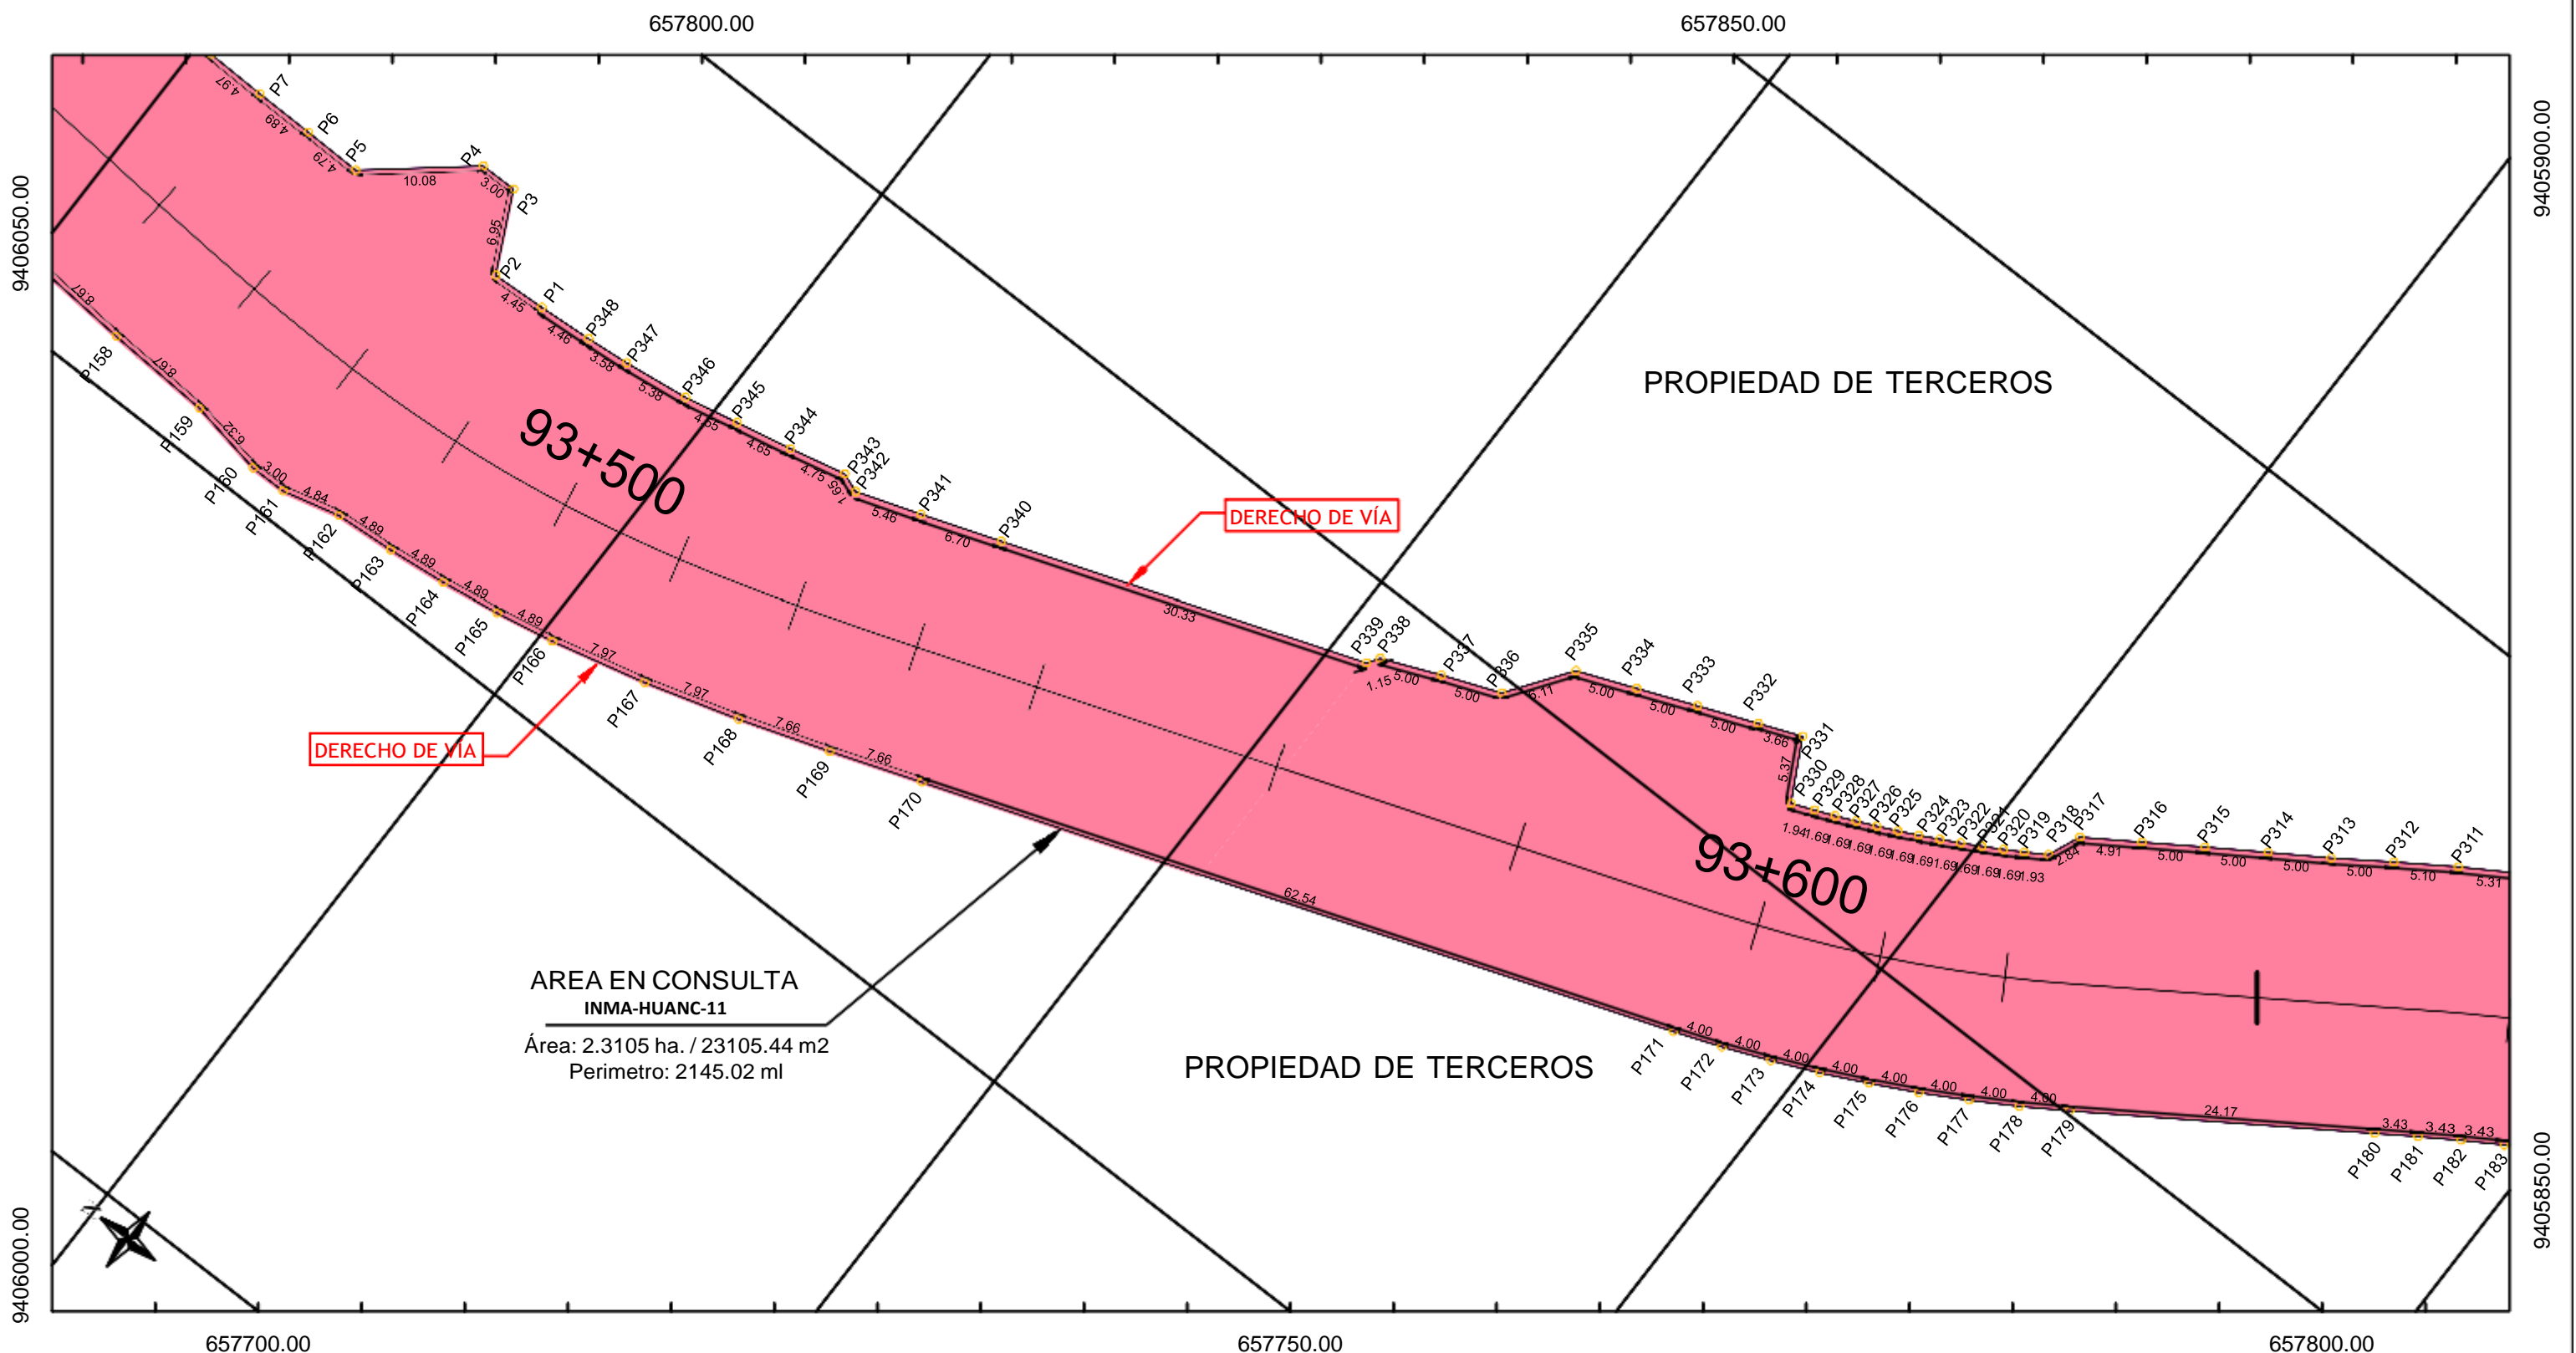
657800.00

657850.00

9406050.00

9405900.00

9406000.00

9405850.00

657700.00

657750.00

657800.00

P7 4.97
P6 4.89
P5 4.79
10.08
P4 3.00
P3
6.95
P2
4.45
P1
4.46
P348
3.58
P347
5.38
P346
4.55
P345
4.65
P344
4.75
P343
P342
1.65
5.46
P341
6.70
P340
30.33
P339
P338
1.15
5.00
P337
5.00
P336
5.11
P335
5.00
P334
5.00
P333
5.00
P332
3.66
P331
5.37
P330
P329
P328
P327
P326
P325
P324
P323
P322
P321
P320
P319
P318
P317
1.94 1.69 1.69 1.69 1.69 1.69 1.69 1.69 1.69 1.93
2.84
4.91
P316
5.00
P315
5.00
P314
5.00
P313
5.00
P312
5.10
P311
5.31

8.67
P158
8.67
P159
6.32
P160
3.00
P161
4.84
P162
4.89
P163
4.89
P164
4.89
P165
4.89
P166
7.97
P167
7.97
P168
7.66
P169
7.66
P170
62.54
P171
4.00
P172
4.00
P173
4.00
P174
4.00
P175
4.00
P176
4.00
P177
4.00
P178
4.00
P179
24.17
P180
3.43
P181
3.43
P182
3.43
P183

93+500

93+600

DERECHO DE VÍA

DERECHO DE VÍA

PROPIEDAD DE TERCEROS

PROPIEDAD DE TERCEROS

AREA EN CONSULTA
INMA-HUANC-11
Área: 2.3105 ha. / 23105.44 m2
Perimetro: 2145.02 ml